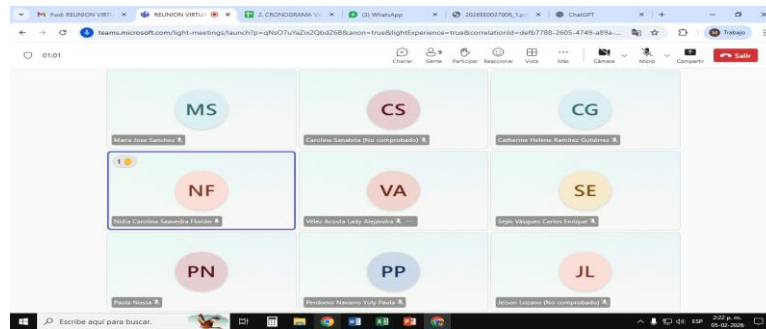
Fwd: REUNION VIRTU | REUNION VIRTU | 2. CRONOGRAMA V | (3) WhatsApp | 20265E0027006_1.p | ChatGPT

teams.microsoft.com/light-meetings/launch?p=qNsO7uYaZix2Qbd26B&anon=true&lightExperience=true&correlationId=defb7788-2605-4749-a89a-...

Trabajo

01:01

Chatear | Gente 9 | Participar | Reaccionar | Vista | Más | Cámara | Micro | Compartir | Salir

MS
Maria Jose Sanchez

CS
Carolina Sanabria (No comprobado)

CG
Catherine Helena Ramírez Gutiérrez

1

NF
Nidia Carolina Saavedra Florián

VA
Vélez Acosta Lady Alejandra

SE
Sején Vásquez Carlos Enrique

PN
Paola Nossa

PP
Perdomo Navarro Yuly Paola

JL
Jeison Lozano (No comprobado)

Escribe aquí para buscar.

ESP 2:22 p. m. 05-02-2026